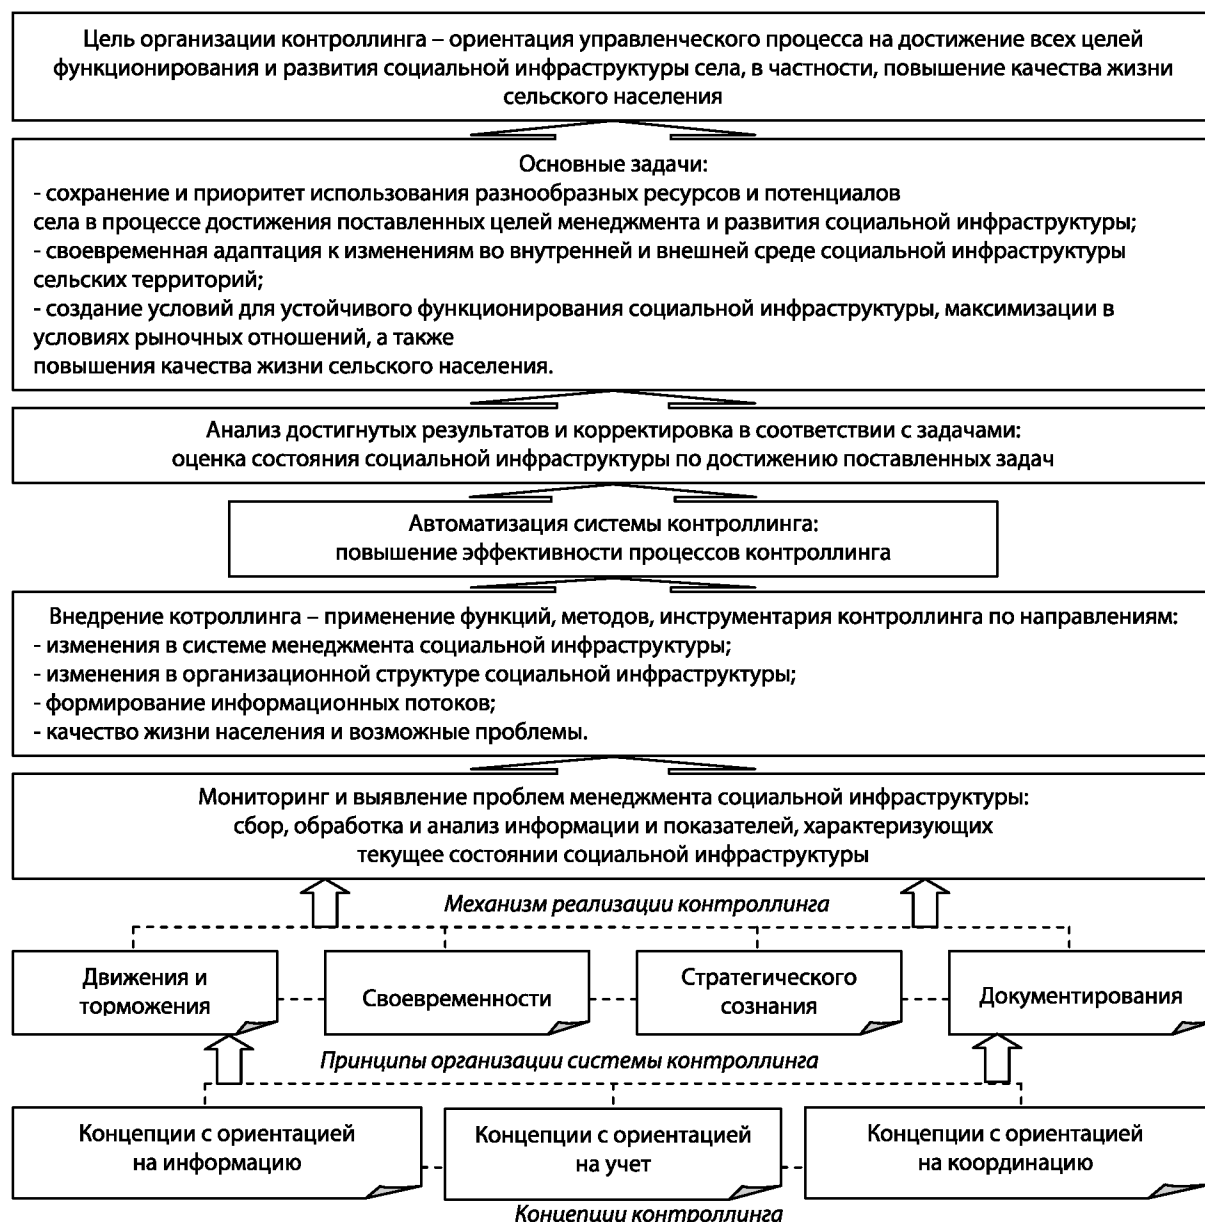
Цель организации контроллинга – ориентация управленческого процесса на достижение всех целей функционирования и развития социальной инфраструктуры села, в частности, повышение качества жизни сельского населения

Основные задачи:
- сохранение и приоритет использования разнообразных ресурсов и потенциалов села в процессе достижения поставленных целей менеджмента и развития социальной инфраструктуры;
- своевременная адаптация к изменениям во внутренней и внешней среде социальной инфраструктуры сельских территорий;
- создание условий для устойчивого функционирования социальной инфраструктуры, максимизации в условиях рыночных отношений, а также повышения качества жизни сельского населения.

Анализ достигнутых результатов и корректировка в соответствии с задачами: оценка состояния социальной инфраструктуры по достижению поставленных задач

Автоматизация системы контроллинга: повышение эффективности процессов контроллинга

Внедрение котроллинга – применение функций, методов, инструментария контроллинга по направлениям:
- изменения в системе менеджмента социальной инфраструктуры;
- изменения в организационной структуре социальной инфраструктуры;
- формирование информационных потоков;
- качество жизни населения и возможные проблемы.

Мониторинг и выявление проблем менеджмента социальной инфраструктуры: сбор, обработка и анализ информации и показателей, характеризующих текущее состоянии социальной инфраструктуры

Механизм реализации контроллинга

Движения и торможения

Своевременности

Стратегического сознания

Документирования

Принципы организации системы контроллинга

Концепции с ориентацией на информацию

Концепции с ориентацией на учет

Концепции с ориентацией на координацию

Концепции контроллинга